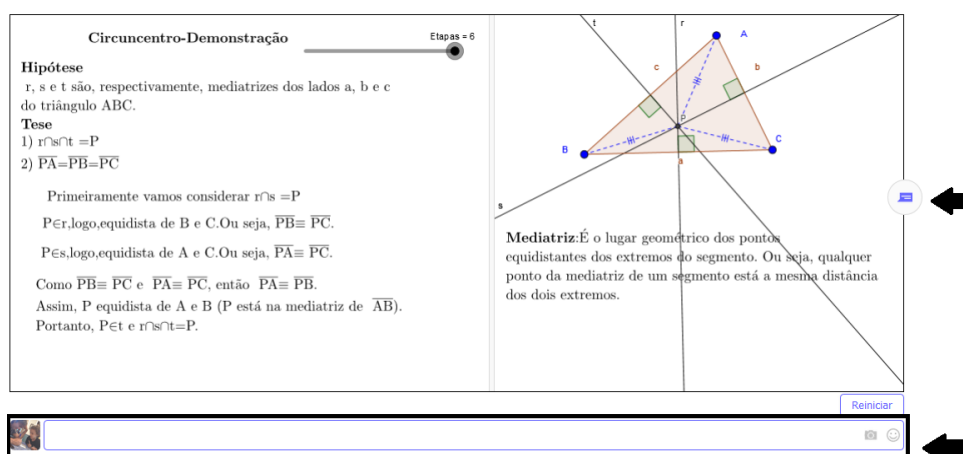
Circuncentro-Demonstração

Etapas = 6

**Hipótese**
r, s e t são, respectivamente, mediatrizes dos lados a, b e c do triângulo ABC.

**Tese**
1) r∩s∩t =P
2) $\overline{PA}$=$\overline{PB}$=$\overline{PC}$

Primeiramente vamos considerar r∩s =P

P∈r,logo,equidista de B e C.Ou seja, $\overline{PB}$≡ $\overline{PC}$.

P∈s,logo,equidista de A e C.Ou seja, $\overline{PA}$≡ $\overline{PC}$.

Como $\overline{PB}$≡ $\overline{PC}$ e $\overline{PA}$≡ $\overline{PC}$, então $\overline{PA}$≡ $\overline{PB}$.
Assim, P equidista de A e B (P está na mediatriz de $\overline{AB}$).
Portanto, P∈t e r∩s∩t=P.

t
r
A
c
b
P
B
C
a
s

**Mediatriz**:É o lugar geométrico dos pontos equidistantes dos extremos do segmento. Ou seja, qualquer ponto da mediatriz de um segmento está a mesma distância dos dois extremos.

Reiniciar